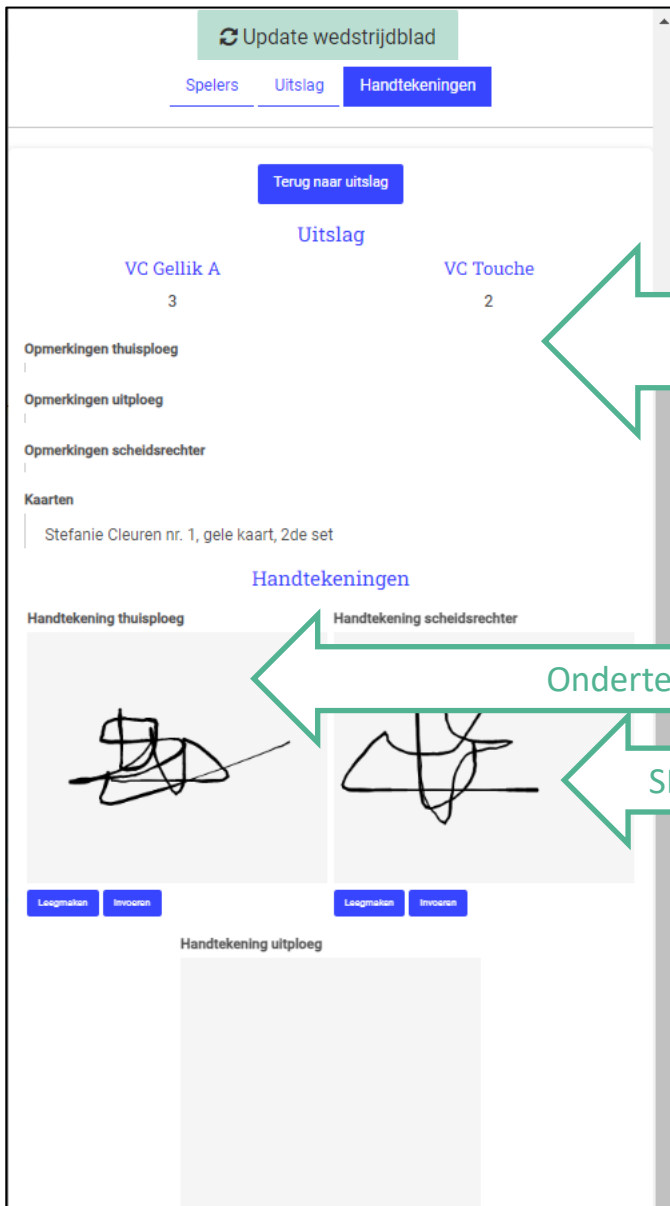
Update wedstrijdblad

Spelers Uitslag Handtekeningen

Terug naar uitslag

Uitslag

VC Gellik A
3

VC Touche
2

Opmerkingen thuisploeg

Opmerkingen uitploeg

Opmerkingen scheidsrechter

Kaarten

Stefanie Cleuren nr. 1, gele kaart, 2de set

Handtekeningen

Handtekening thuisploeg

Handtekening scheidsrechter

Onderte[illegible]

S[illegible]

Leegmaken Invoeren

Leegmaken Invoeren

Handtekening uitploeg